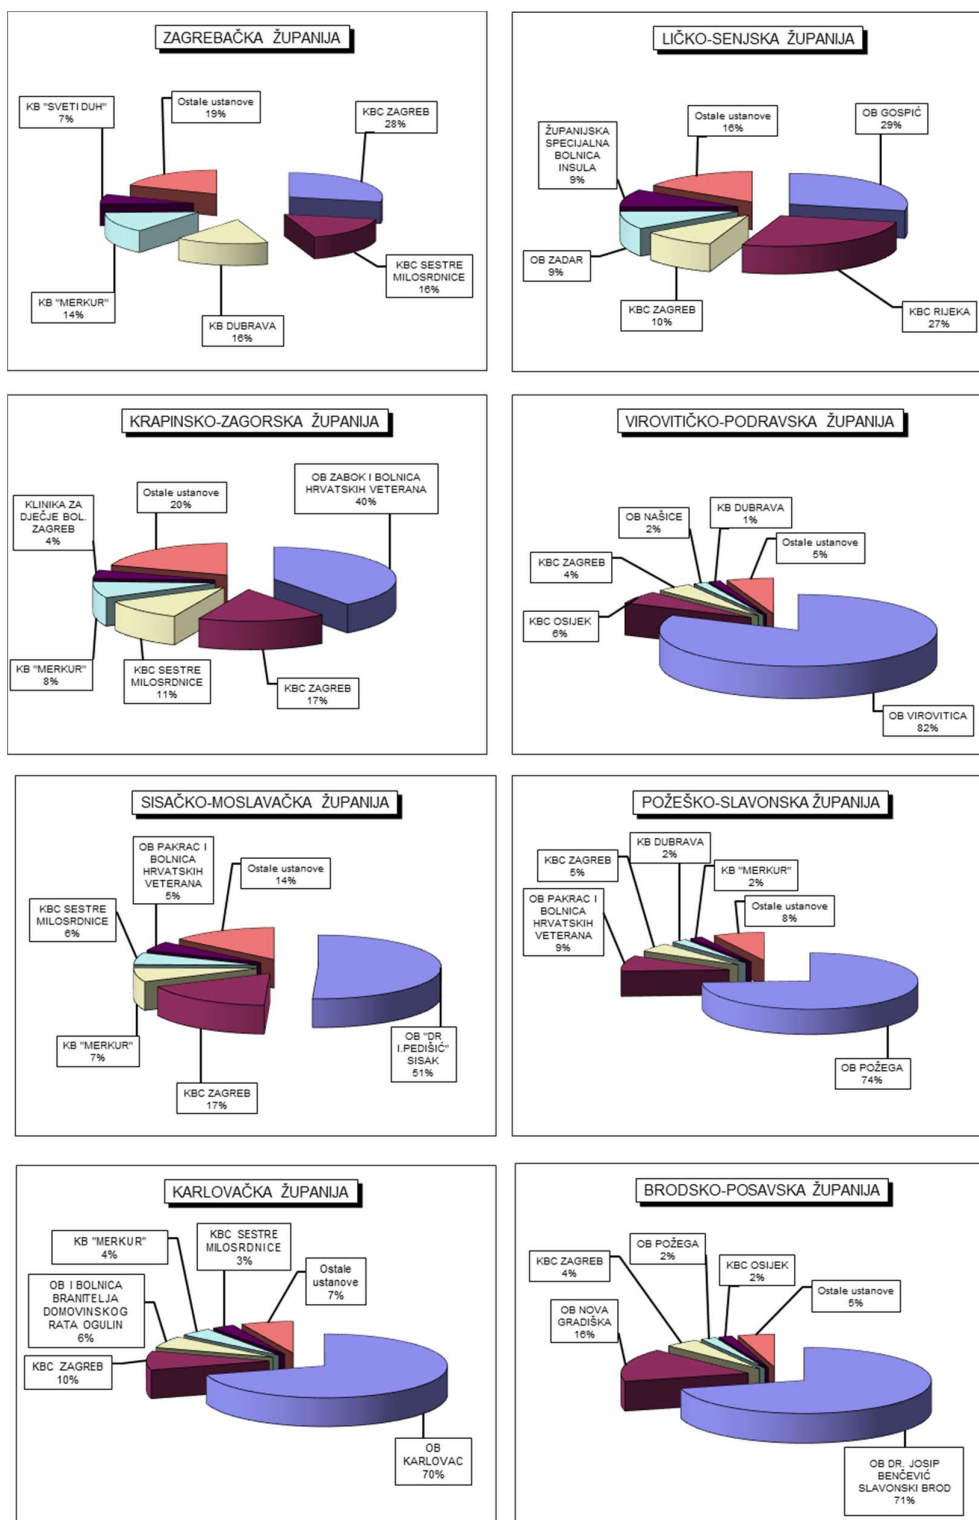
ZAGREBAČKA ŽUPANIJA

KB "SVETI DUH"
7%

Ostale ustanove
19%

KBC ZAGREB
28%

KBC SESTRE MILOSRDNICE
16%

KB "MERKUR"
14%

KB DUBRAVA
16%

LIČKO-SENJSKA ŽUPANIJA

ŽUPANIJSKA SPECIJALNA BOLNICA INSULA
9%

Ostale ustanove
16%

OB GOSPIĆ
29%

OB ZADAR
9%

KBC ZAGREB
10%

KBC RIJEKA
27%

KRAPINSKO-ZAGORSKA ŽUPANIJA

KLINIKA ZA DJEČJE BOL. ZAGREB
4%

Ostale ustanove
20%

OB ZABOK I BOLNICA HRVATSKIH VETERANA
40%

KB "MERKUR"
8%

KBC SESTRE MILOSRDNICE
11%

KBC ZAGREB
17%

VIROVITIČKO-PODRAVSKA ŽUPANIJA

OB NAŠICE
2%

KB DUBRAVA
1%

KBC ZAGREB
4%

Ostale ustanove
5%

KBC OSIJEK
6%

OB VIROVITICA
82%

SISAČKO-MOSLAVAČKA ŽUPANIJA

OB PAKRAC I BOLNICA HRVATSKIH VETERANA
5%

Ostale ustanove
14%

KBC SESTRE MILOSRDNICE
6%

KB "MERKUR"
7%

KBC ZAGREB
17%

OB "DR I.PEDIŠIĆ" SISAK
51%

POŽEŠKO-SLAVONSKA ŽUPANIJA

KBC ZAGREB
5%

KB DUBRAVA
2%

KB "MERKUR"
2%

OB PAKRAC I BOLNICA HRVATSKIH VETERANA
9%

Ostale ustanove
8%

OB POŽEGA
74%

KARLOVAČKA ŽUPANIJA

KB "MERKUR"
4%

KBC SESTRE MILOSRDNICE
3%

OB I BOLNICA BRANITELJA DOMOVINSKOG RATA OGULIN
6%

Ostale ustanove
7%

KBC ZAGREB
10%

OB KARLOVAC
70%

BRODSKO-POSAVSKA ŽUPANIJA

OB POŽEGA
2%

KBC ZAGREB
4%

KBC OSIJEK
2%

Ostale ustanove
5%

OB NOVA GRADIŠKA
16%

OB DR. JOSIP BENČEVIĆ SLAVONSKI BROD
71%